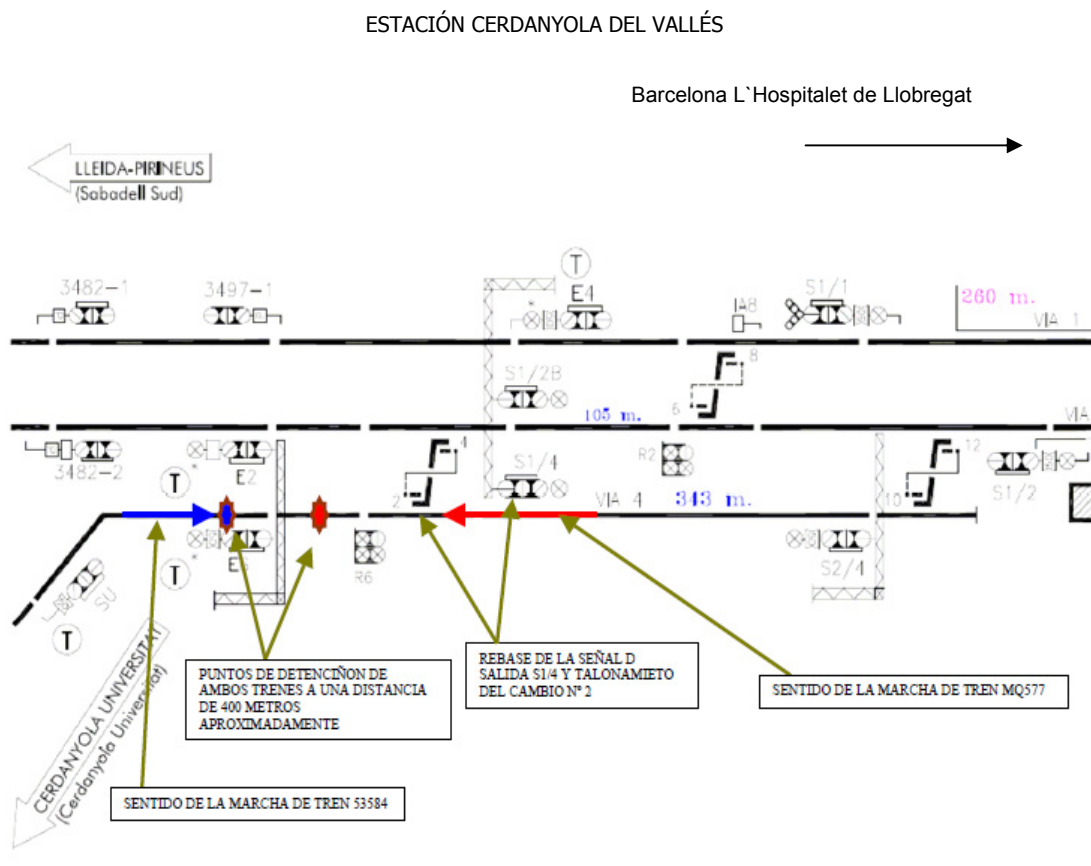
ESTACIÓN CERDANYOLA DEL VALLÉS

Barcelona L`Hospitalet de Llobregat

LLEIDA-PIRINEUS
(Sabadell Sud)

T

3482-1

3497-1

E4

IA8

S1/1

260 m.

VIA 1

S1/2B

8

105 m.

6

VIA

3482-2

E2

4

R2

12

T

S1/4

2

VIA 4

343 m.

10

S1/2

E3

R6

S2/4

T

SU

T

CERDANYOLA UNIVERSITAT
(Cerdanyola Universitat)

PUNTOS DE DETENCIÑON DE AMBOS TRENES A UNA DISTANCIA DE 400 METROS APROXIMADAMENTE

REBASE DE LA SEÑAL D SALIDA S1/4 Y TALONAMIETO DEL CAMBIO Nº 2

SENTIDO DE LA MARCHA DE TREN MQ577

SENTIDO DE LA MARCHA DE TREN 53584